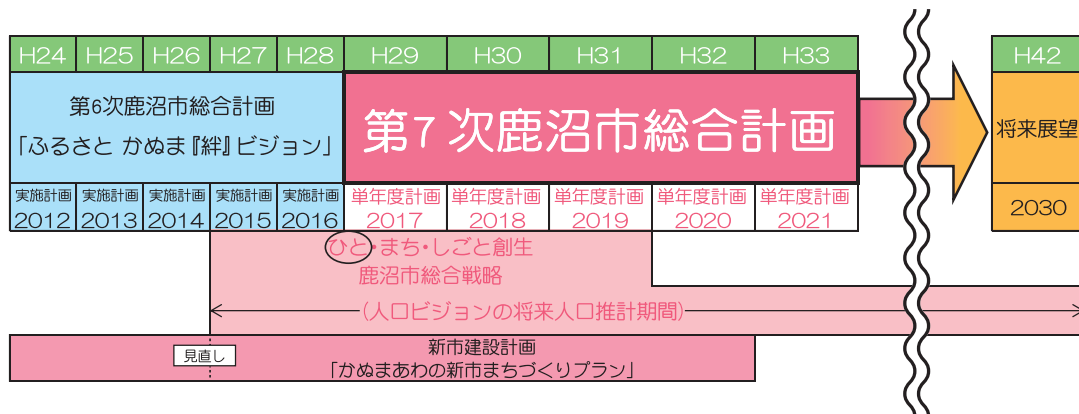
| H24 | H25 | H26 | H27 | H28 | H29 | H30 | H31 | H32 | H33 | H42 |
|---|---|---|---|---|---|---|---|---|---|---|
| 第6次鹿沼市総合計画 「ふるさと かぬま『絆』ビジョン」 | | | | | 第7次鹿沼市総合計画 | | | | | 将来展望 |
| 実施計画 2012 | 実施計画 2013 | 実施計画 2014 | 実施計画 2015 | 実施計画 2016 | 単年度計画 2017 | 単年度計画 2018 | 単年度計画 2019 | 単年度計画 2020 | 単年度計画 2021 | 2030 |

ひと・まち・しごと創生
鹿沼市総合戦略

(人口ビジョンの将来人口推計期間)

見直し

新市建設計画
「かぬまあわの新市まちづくりプラン」